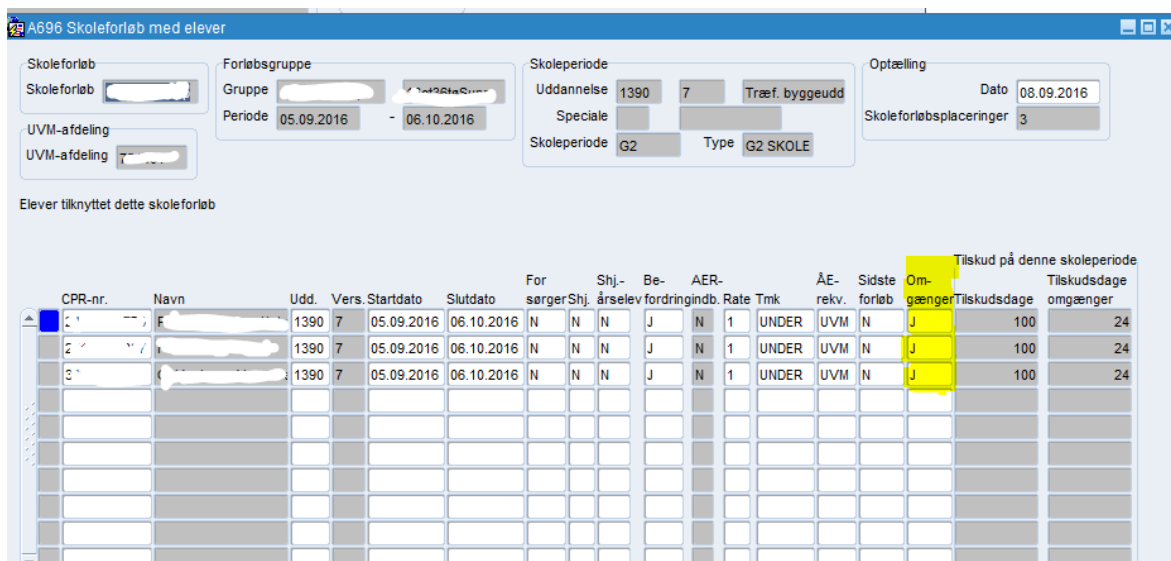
A696 Skoleforløb med elever

Skoleforløb
Skoleforløb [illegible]

UVM-afdeling
UVM-afdeling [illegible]

Forløbsgruppe
Gruppe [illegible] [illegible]
Periode 05.09.2016 - 06.10.2016

Skoleperiode
Uddannelse 1390 7 Træf. byggeudd
Speciale
Skoleperiode G2 Type G2 SKOLE

Optælling
Dato 08.09.2016
Skoleforløbsplaceringer 3

Elever tilknyttet dette skoleforløb

Tilskud på denne skoleperiode

| CPR-nr. | Navn | Udd. | Vers. | Startdato | Slutdato | For sørger | Shj. | Shj.-årselev | Be-fordring | AER-indb. | Rate | Tmk | ÅE-rekv. | Sidste forløb | Om-gænger | Tilskudsdage | Tilskudsdage omgænger |
|---|---|---|---|---|---|---|---|---|---|---|---|---|---|---|---|---|---|
| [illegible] | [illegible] | 1390 | 7 | 05.09.2016 | 06.10.2016 | N | N | N | J | N | 1 | UNDER | UVM | N | J | 100 | 24 |
| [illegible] | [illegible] | 1390 | 7 | 05.09.2016 | 06.10.2016 | N | N | N | J | N | 1 | UNDER | UVM | N | J | 100 | 24 |
| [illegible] | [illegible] | 1390 | 7 | 05.09.2016 | 06.10.2016 | N | N | N | J | N | 1 | UNDER | UVM | N | J | 100 | 24 |